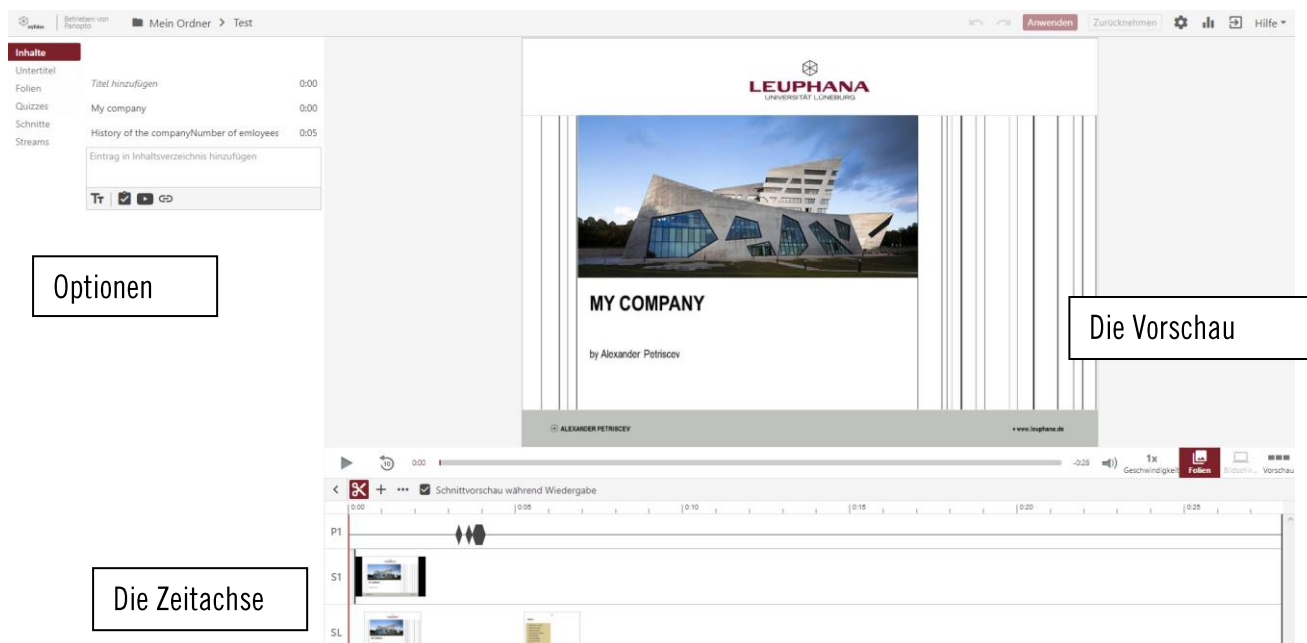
Betrieben von Panopto

Mein Ordner > Test

Anwenden Zurücknehmen Hilfe

Inhalte
Untertitel
Folien
Quizzes
Schnitte
Streams

Titel hinzufügen 0:00
My company 0:00
History of the companyNumber of emloyees 0:05
Eintrag in Inhaltsverzeichnis hinzufügen

Optionen

LEUPHANA
UNIVERSITÄT LÜNEBURG

MY COMPANY

by Alexander Petriscev

ALEXANDER PETRISCEV

www.leuphana.de

Die Vorschau

0:00 -0:28 1x Geschwindigkeit Folien Bildschi... Vorschau

Schnittvorschau während Wiedergabe

0:00 0:05 0:10 0:15 0:20 0:25

P1

S1

SL

Die Zeitachse